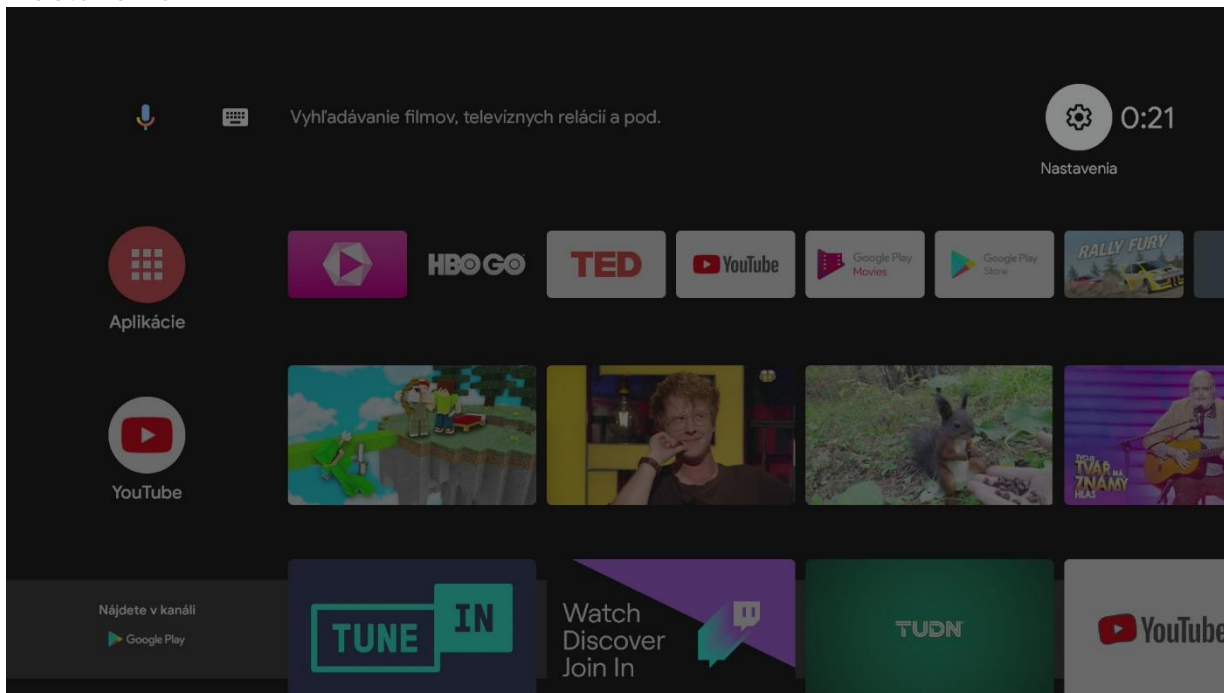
Vyhľadávanie filmov, televíznych relácií a pod.

0:21

Nastavenia

Aplikácie

HBO GO

TED

YouTube

Google Play Movies

Google Play Store

RALLY FURY

YouTube

TVÁR NA ZNÁMY HLAS

Nájdete v kanáli

Google Play

TUNE IN

Watch Discover Join In

TUDN

YouTube